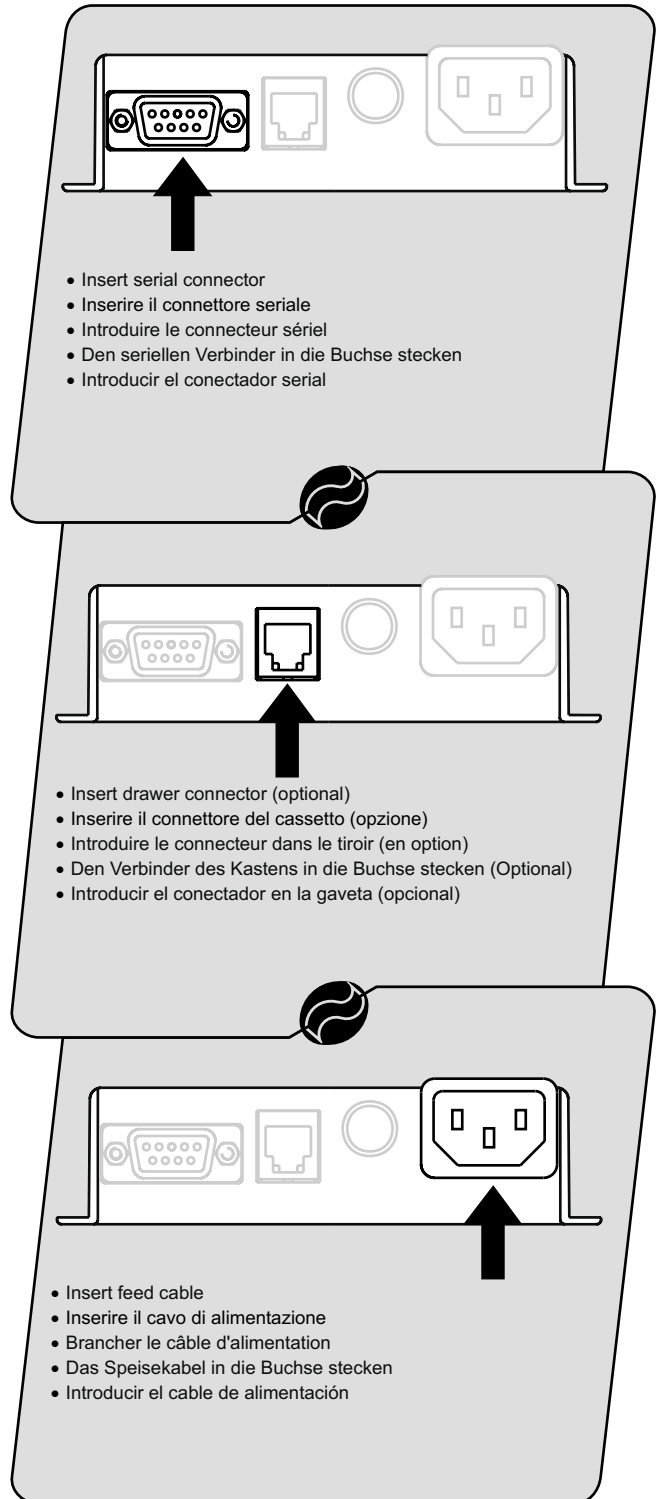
• Insert serial connector
• Inserire il connettore seriale
• Introduire le connecteur sériel
• Den seriellen Verbinder in die Buchse stecken
• Introducir el conectador serial

• Insert drawer connector (optional)
• Inserire il connettore del cassetto (opzione)
• Introduire le connecteur dans le tiroir (en option)
• Den Verbinder des Kastens in die Buchse stecken (Optional)
• Introducir el conectador en la gaveta (opcional)

• Insert feed cable
• Inserire il cavo di alimentazione
• Brancher le câble d'alimentation
• Das Speisekabel in die Buchse stecken
• Introducir el cable de alimentación